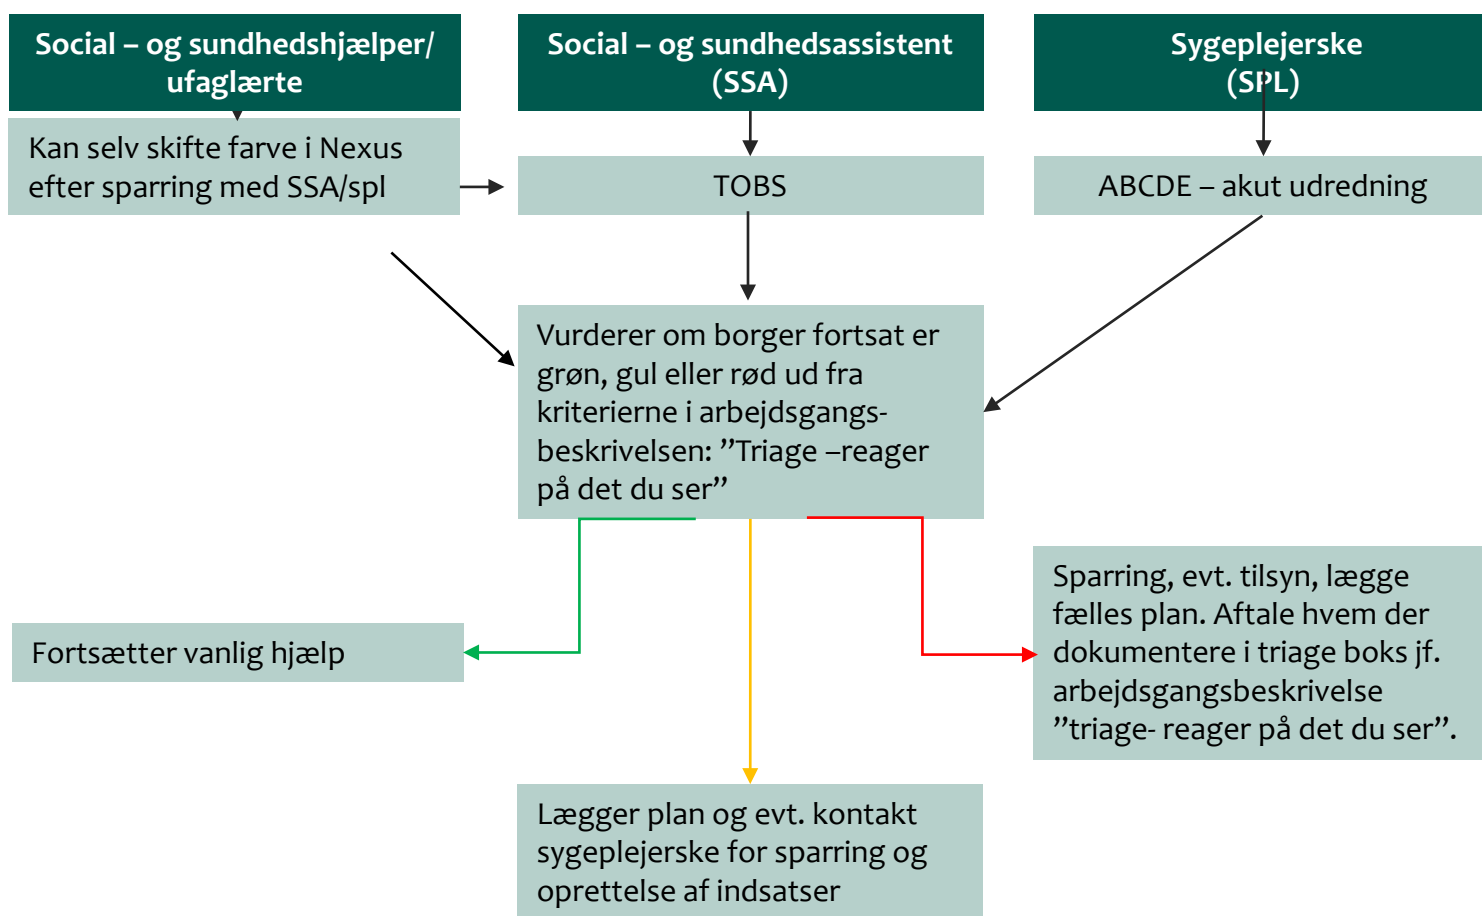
Social – og sundhedshjælper/ ufaglærte

Social – og sundhedsassistent (SSA)

Sygeplejerske (SPL)

Kan selv skifte farve i Nexus efter sparring med SSA/spl

TOBS

ABCDE – akut udredning

Vurderer om borger fortsat er grøn, gul eller rød ud fra kriterierne i arbejdsgangsbeskrivelsen: ”Triage –reager på det du ser”

Fortsætter vanlig hjælp

Sparring, evt. tilsyn, lægge fælles plan. Aftale hvem der dokumentere i triage boks jf. arbejdsgangsbeskrivelse ”triage- reager på det du ser”.

Lægger plan og evt. kontakt sygeplejerske for sparring og oprettelse af indsatser